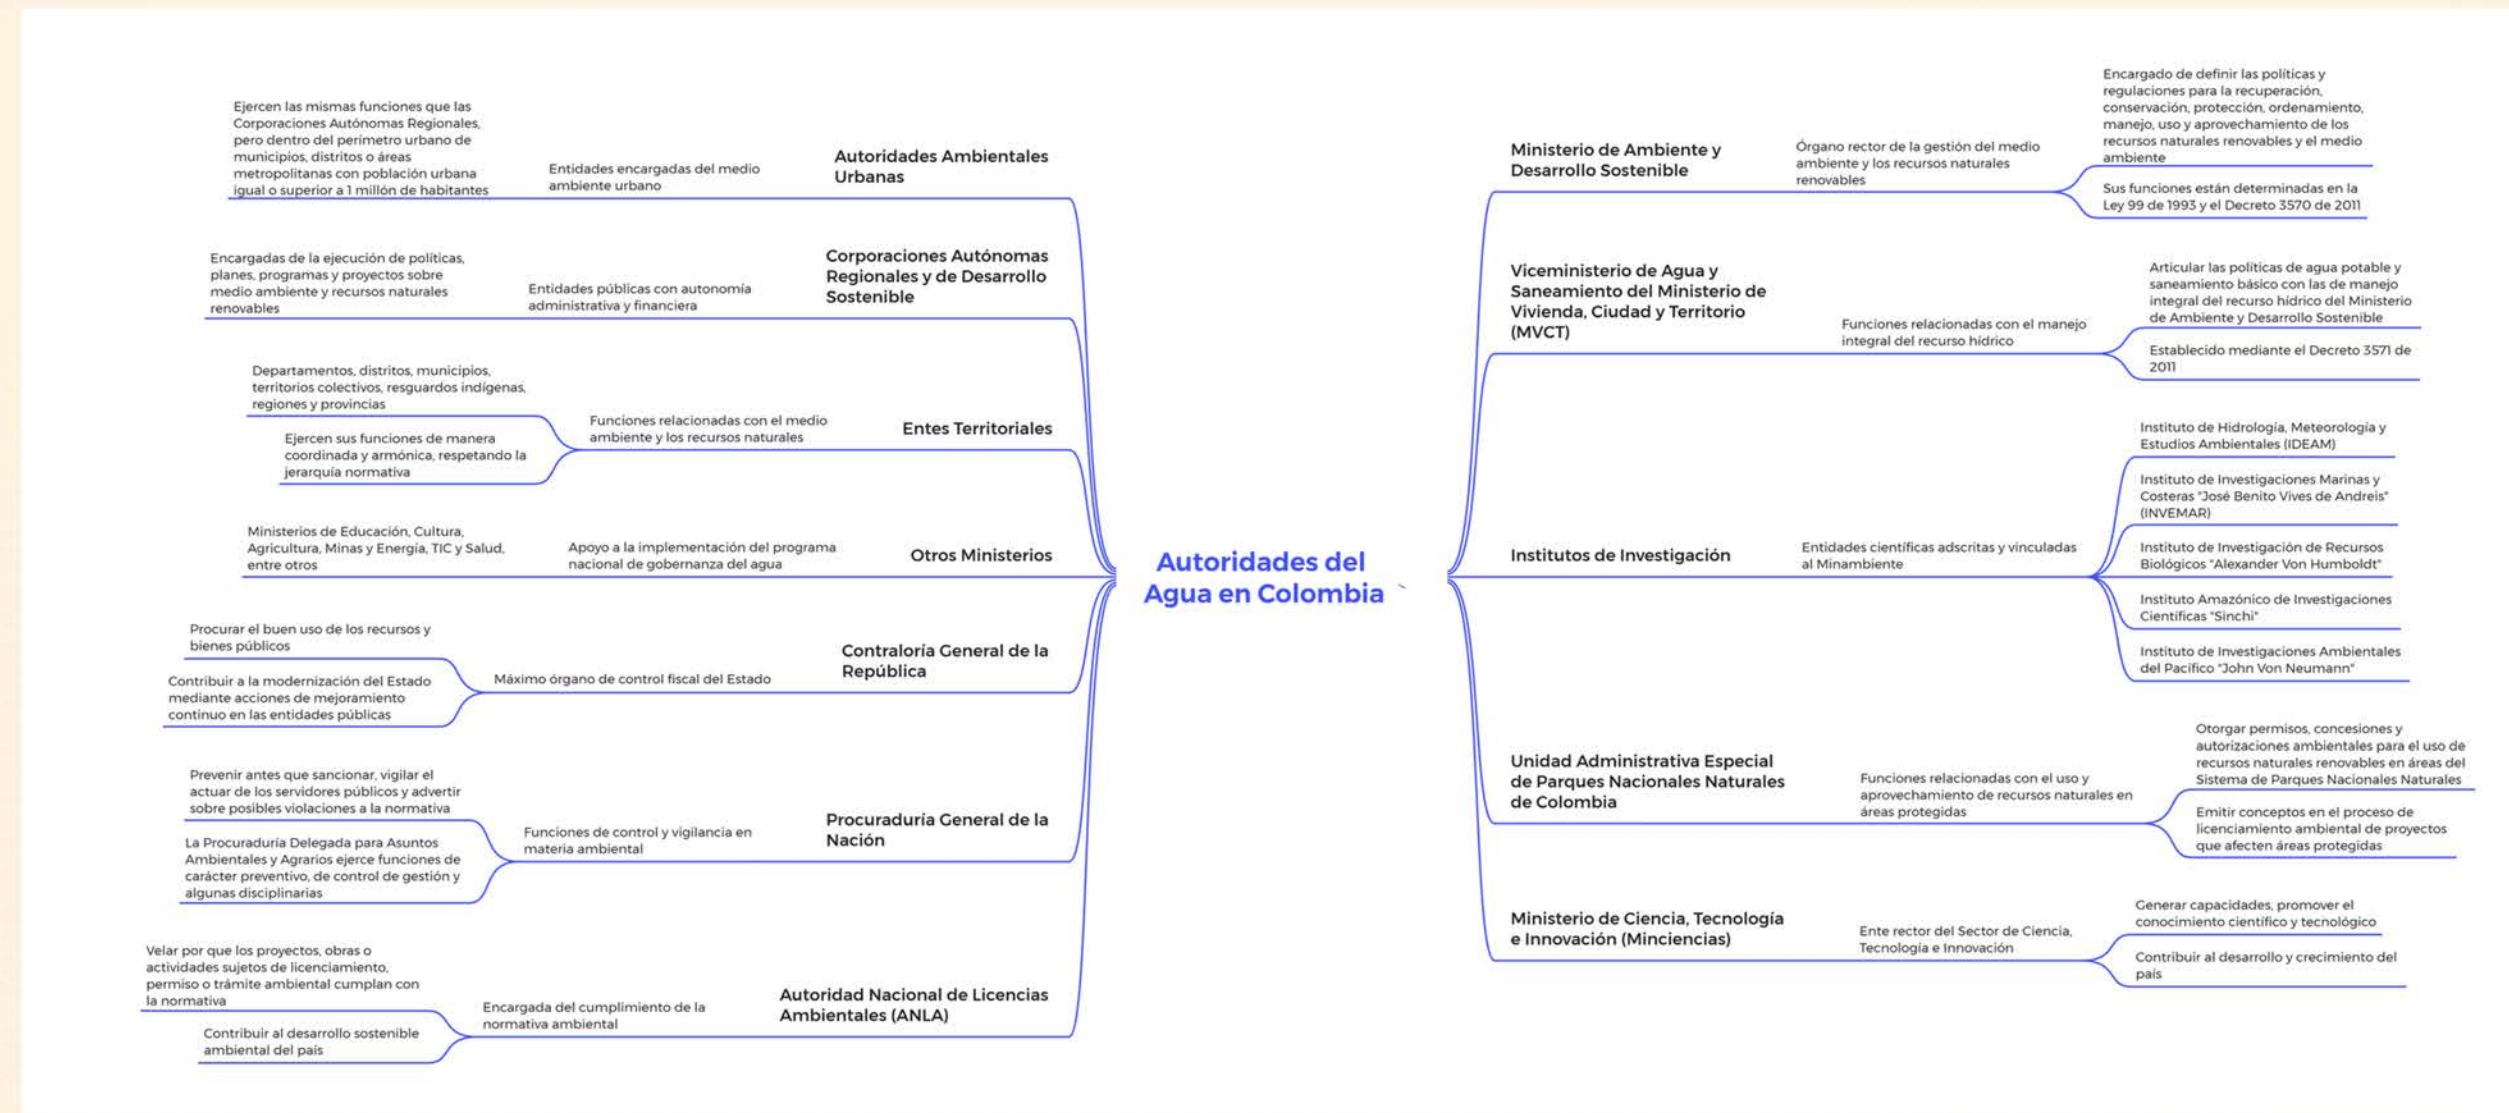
Autoridades del Agua en Colombia

Autoridades Ambientales Urbanas

Entidades encargadas del medio ambiente urbano

Ejercen las mismas funciones que las Corporaciones Autónomas Regionales, pero dentro del perímetro urbano de municipios, distritos o áreas metropolitanas con población urbana igual o superior a 1 millón de habitantes

Corporaciones Autónomas Regionales y de Desarrollo Sostenible

Entidades públicas con autonomía administrativa y financiera

Encargadas de la ejecución de políticas, planes, programas y proyectos sobre medio ambiente y recursos naturales renovables

Entes Territoriales

Funciones relacionadas con el medio ambiente y los recursos naturales

Departamentos, distritos, municipios, territorios colectivos, resguardos indígenas, regiones y provincias

Ejercen sus funciones de manera coordinada y armónica, respetando la jerarquía normativa

Otros Ministerios

Apoyo a la implementación del programa nacional de gobernanza del agua

Ministerios de Educación, Cultura, Agricultura, Minas y Energía, TIC y Salud, entre otros

Contraloría General de la República

Máximo órgano de control fiscal del Estado

Procurar el buen uso de los recursos y bienes públicos

Contribuir a la modernización del Estado mediante acciones de mejoramiento continuo en las entidades públicas

Procuraduría General de la Nación

Funciones de control y vigilancia en materia ambiental

Prevenir antes que sancionar, vigilar el actuar de los servidores públicos y advertir sobre posibles violaciones a la normativa

La Procuraduría Delegada para Asuntos Ambientales y Agrarios ejerce funciones de carácter preventivo, de control de gestión y algunas disciplinarias

Autoridad Nacional de Licencias Ambientales (ANLA)

Encargada del cumplimiento de la normativa ambiental

Velar por que los proyectos, obras o actividades sujetos de licenciamiento, permiso o trámite ambiental cumplan con la normativa

Contribuir al desarrollo sostenible ambiental del país

Ministerio de Ambiente y Desarrollo Sostenible

Órgano rector de la gestión del medio ambiente y los recursos naturales renovables

Encargado de definir las políticas y regulaciones para la recuperación, conservación, protección, ordenamiento, manejo, uso y aprovechamiento de los recursos naturales renovables y el medio ambiente

Sus funciones están determinadas en la Ley 99 de 1993 y el Decreto 3570 de 2011

Viceministerio de Agua y Saneamiento del Ministerio de Vivienda, Ciudad y Territorio (MVCT)

Funciones relacionadas con el manejo integral del recurso hídrico

Articular las políticas de agua potable y saneamiento básico con las de manejo integral del recurso hídrico del Ministerio de Ambiente y Desarrollo Sostenible

Establecido mediante el Decreto 3571 de 2011

Institutos de Investigación

Entidades científicas adscritas y vinculadas al Minambiente

Instituto de Hidrología, Meteorología y Estudios Ambientales (IDEAM)

Instituto de Investigaciones Marinas y Costeras "José Benito Vives de Andreis" (INVEMAR)

Instituto de Investigación de Recursos Biológicos "Alexander Von Humboldt"

Instituto Amazónico de Investigaciones Científicas "Sinchi"

Instituto de Investigaciones Ambientales del Pacífico "John Von Neumann"

Unidad Administrativa Especial de Parques Nacionales Naturales de Colombia

Funciones relacionadas con el uso y aprovechamiento de recursos naturales en áreas protegidas

Otorgar permisos, concesiones y autorizaciones ambientales para el uso de recursos naturales renovables en áreas del Sistema de Parques Nacionales Naturales

Emitir conceptos en el proceso de licenciamiento ambiental de proyectos que afecten áreas protegidas

Ministerio de Ciencia, Tecnología e Innovación (Minciencias)

Ente rector del Sector de Ciencia, Tecnología e Innovación

Generar capacidades, promover el conocimiento científico y tecnológico

Contribuir al desarrollo y crecimiento del país